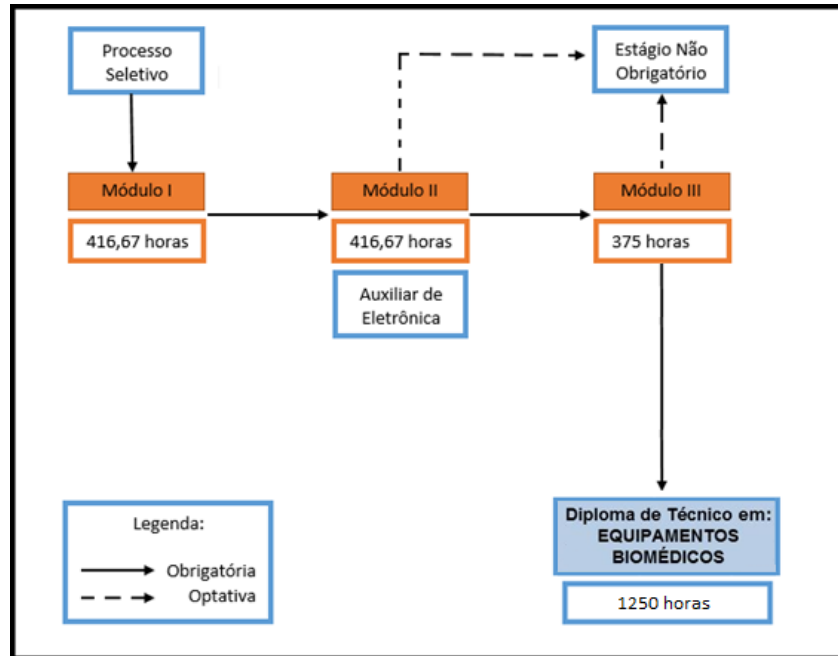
Processo Seletivo

Estágio Não Obrigatório

Módulo I

416,67 horas

Módulo II

416,67 horas

Auxiliar de Eletrônica

Módulo III

375 horas

Legenda:

Obrigatória

Optativa

Diploma de Técnico em: EQUIPAMENTOS BIOMÉDICOS

1250 horas